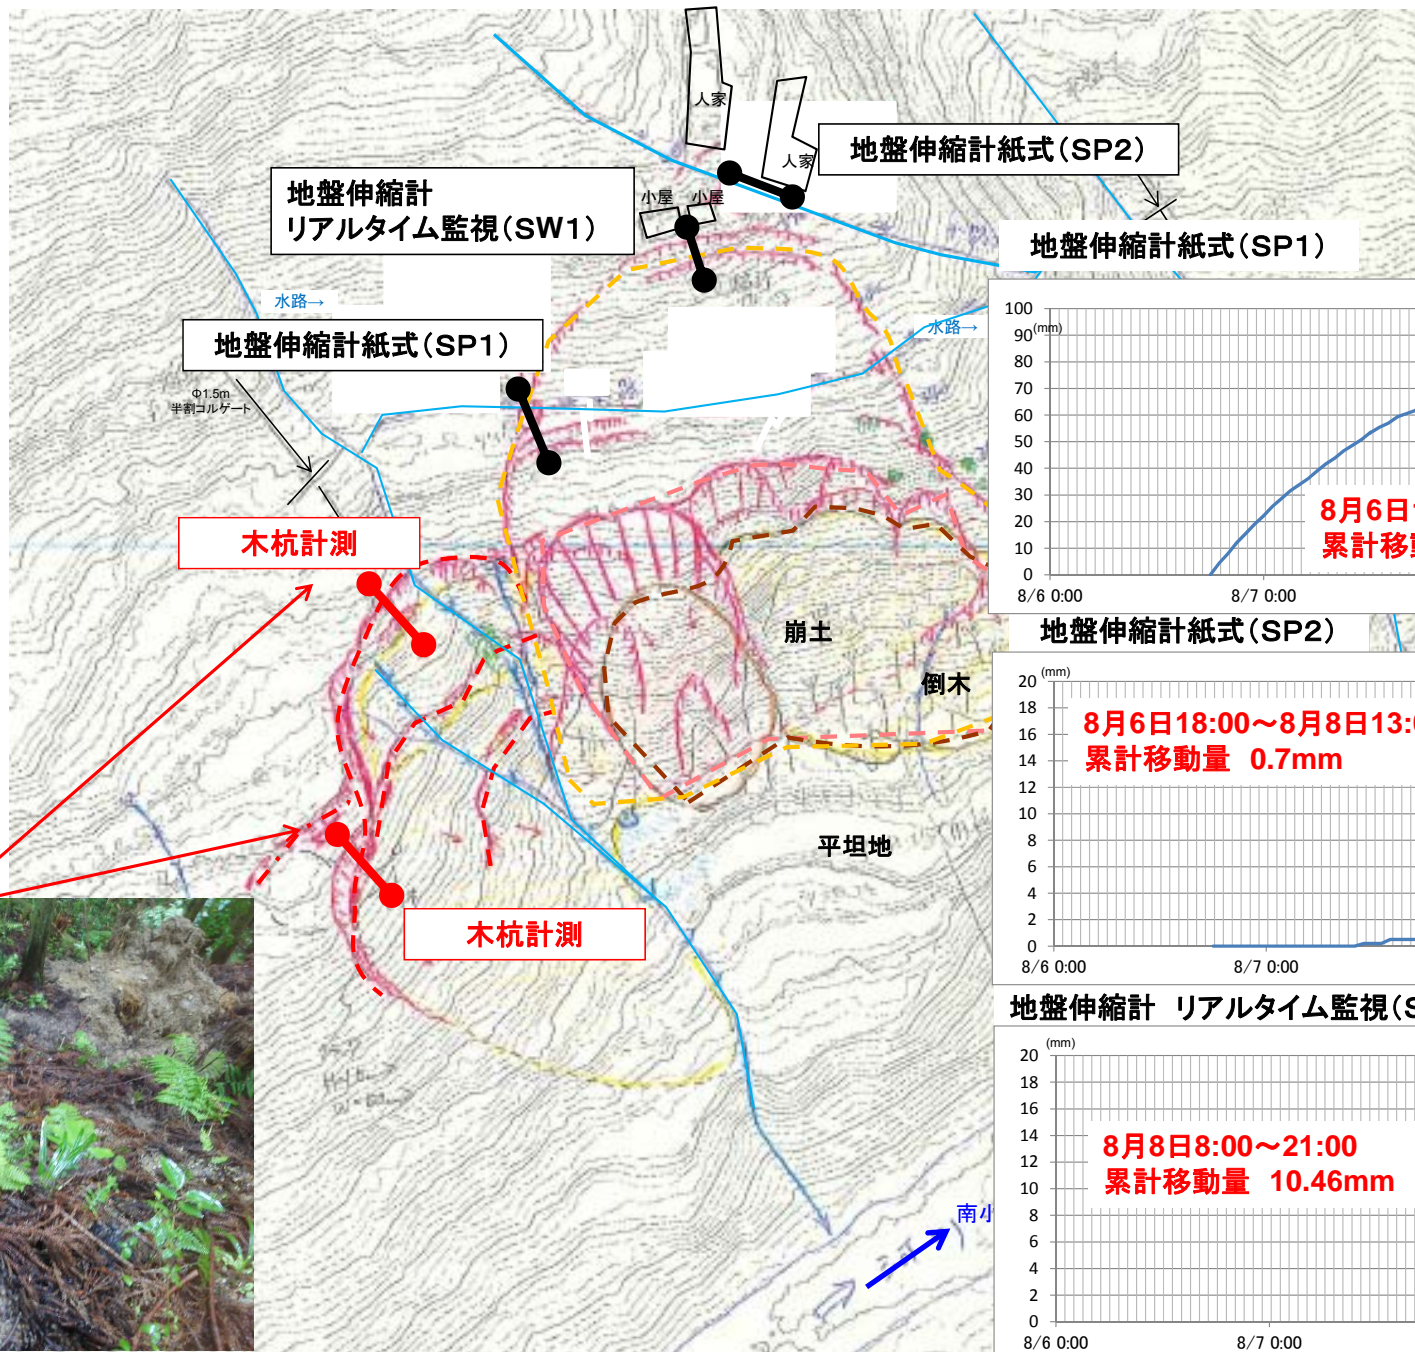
人家

人家

地盤伸縮計紙式（SP2）

小屋　小屋

地盤伸縮計
リアルタイム監視（SW1）

地盤伸縮計紙式（SP1）

水路→

水路→

地盤伸縮計紙式（SP1）

Φ1.5m
半割コルゲート

木杭計測

崩土

倒木

平坦地

木杭計測

南小

100
90 (mm)
80
70
60
50
40
30
20
10
0
8/6 0:00
8/7 0:00

8月6日
累計移

地盤伸縮計紙式（SP2）

(mm)
20
18
16
14
12
10
8
6
4
2
0
8/6 0:00
8/7 0:00

8月6日18:00～8月8日13:
累計移動量　0.7mm

地盤伸縮計　リアルタイム監視（S

(mm)
20
18
16
14
12
10
8
6
4
2
0
8/6 0:00
8/7 0:00

8月8日8:00～21:00
累計移動量　10.46mm